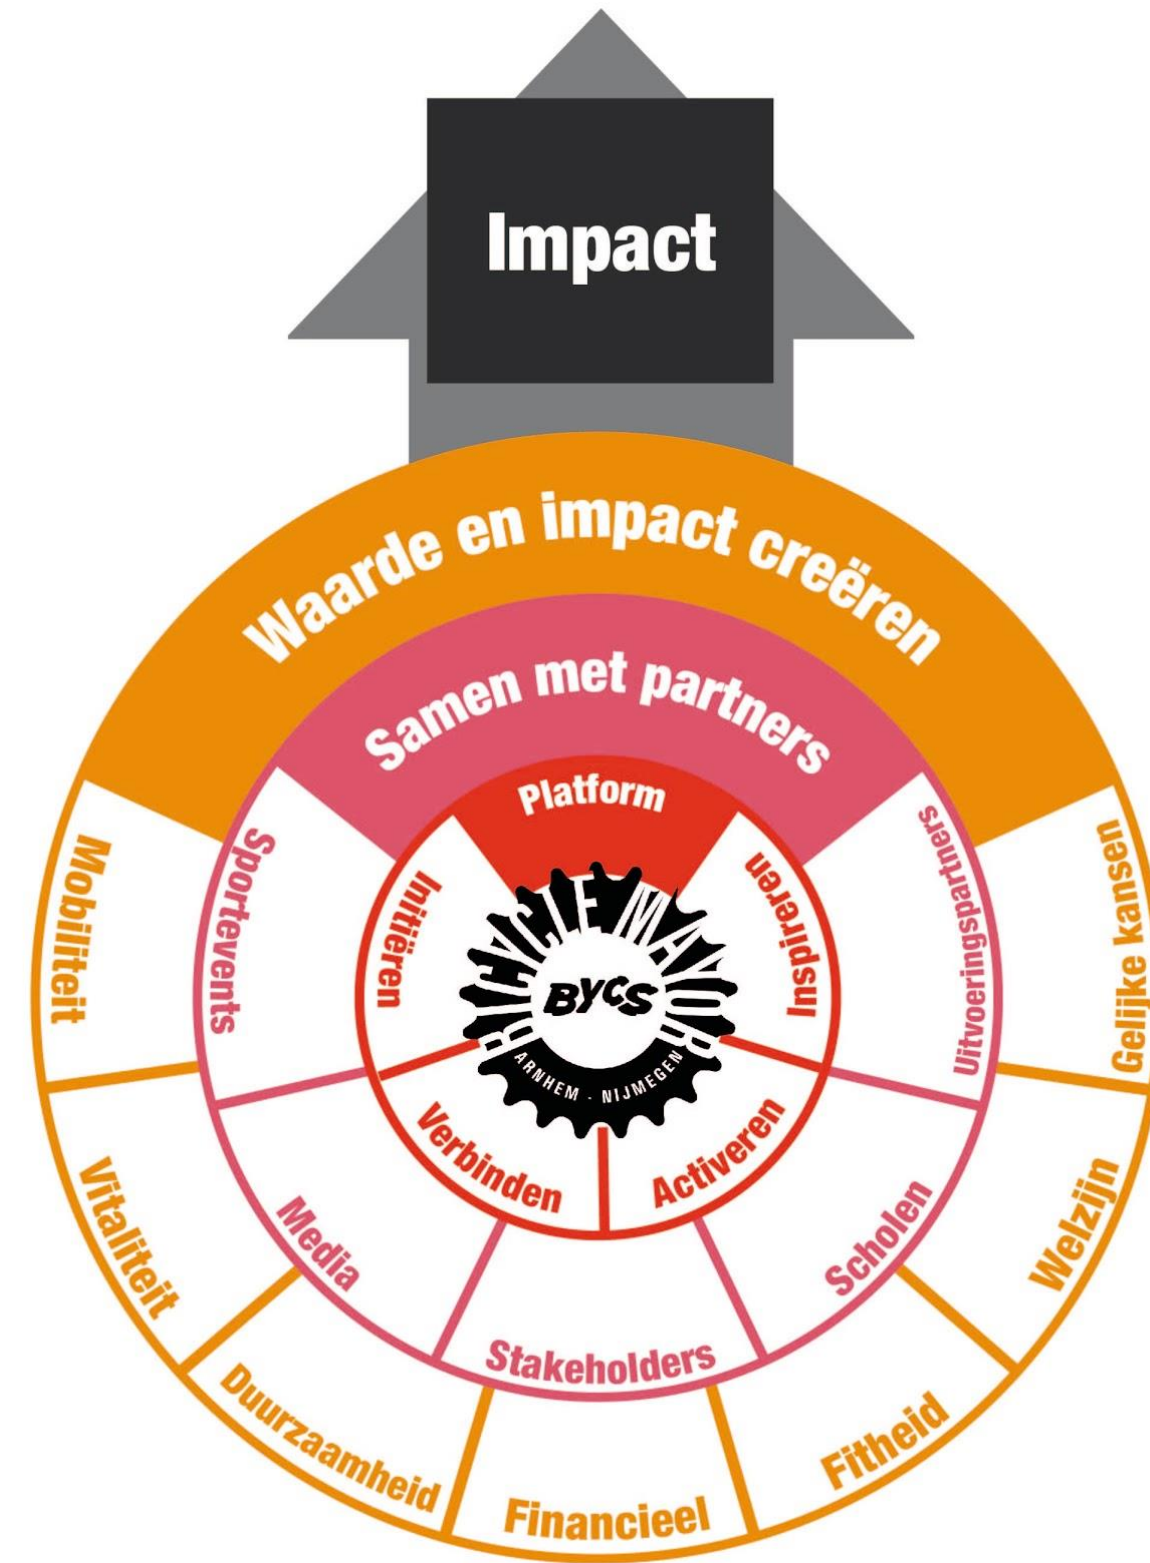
Impact

Waarde en impact creëren

Samen met partners

Platform

Initiëren

Inspireren

Verbinden

Activeren

BICYCLE MAYOR

BYCS

ARNHEM · NIJMEGEN

Sportevents

Uitvoeringspartners

Media

Stakeholders

Scholen

Mobiliteit

Vitaliteit

Duurzaamheid

Financieel

Fitheid

Welzijn

Gelijke kansen